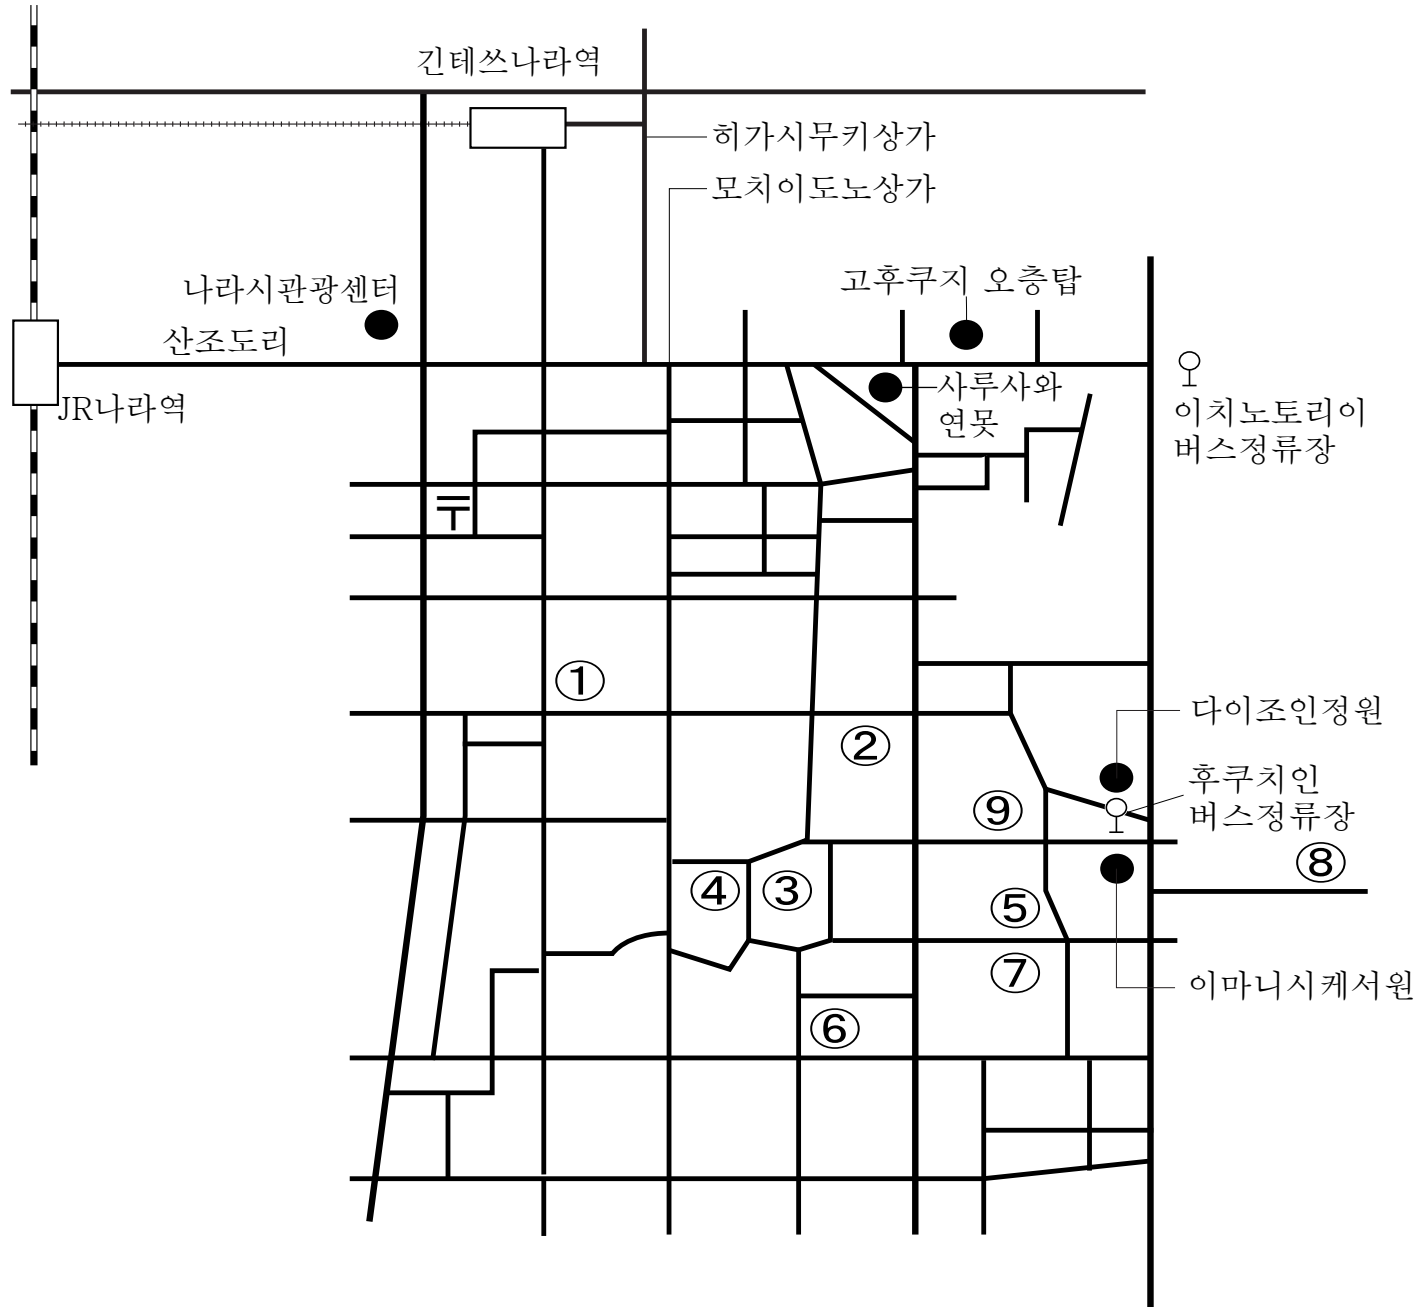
긴테쓰나라역

히가시무키상가

모치이도노상가

고후쿠지 오층탑

나라시관광센터

산조도리

JR나라역

사루사와 연못

이치노토리이 버스정류장

〒

①

②

다이조인정원

후쿠치인 버스정류장

⑨

⑧

④ ③

⑤

⑦

이마니시케서원

⑥